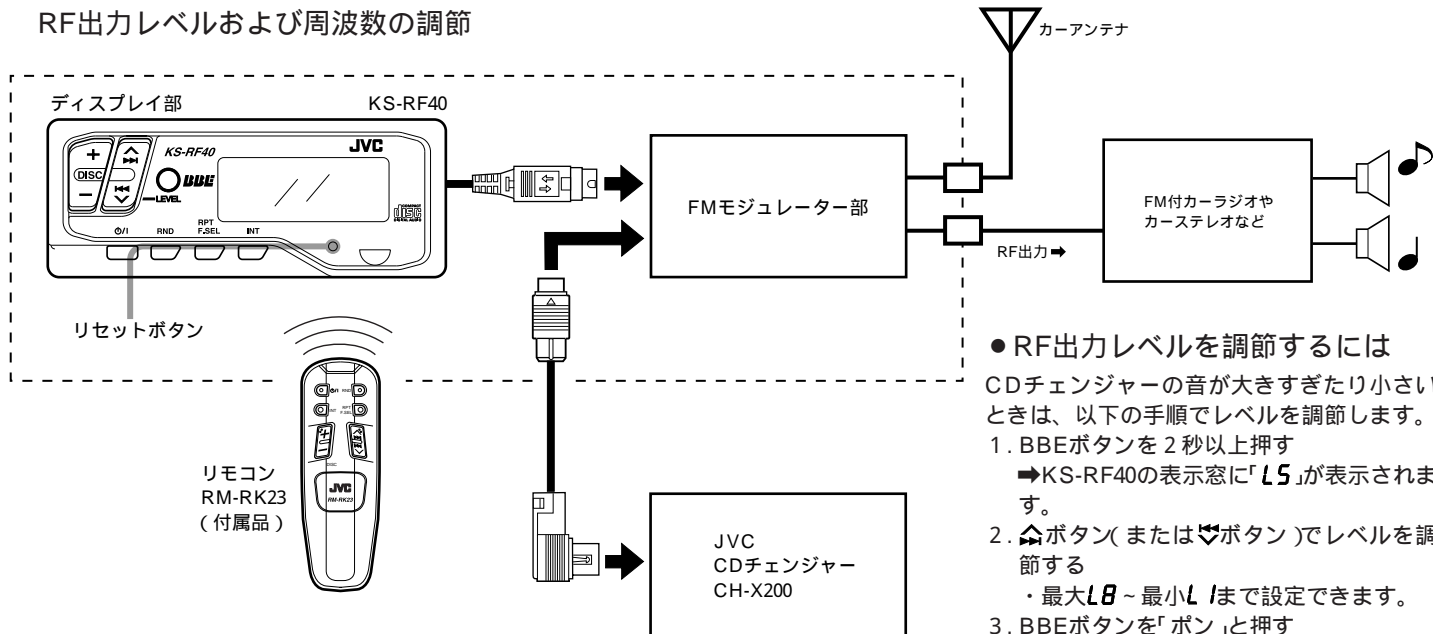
RF出力レベルおよび周波数の調節

カーアンテナ

ディスプレイ部

KS-RF40

KS-RF40

JVC

DISC

BBE

LEVEL

RPT F.SEL

RND

INT

FMモジュレーター部

FM付カーラジオや カーステレオなど

RF出力➡

リセットボタン

●RF出力レベルを調節するには

CDチェンジャーの音が大きすぎたり小さい ときは、以下の手順でレベルを調節します。

1. BBEボタンを2秒以上押す
➡KS-RF40の表示窓に「LS」が表示されま す。

2. ボタン(またはボタン)でレベルを調 節する
・最大L8~最小L1まで設定できます。

3. BBEボタンを「ポン」と押す

リモコン RM-RK23 (付属品)

JVC

RM-RK23

JVC CDチェンジャー CH-X200